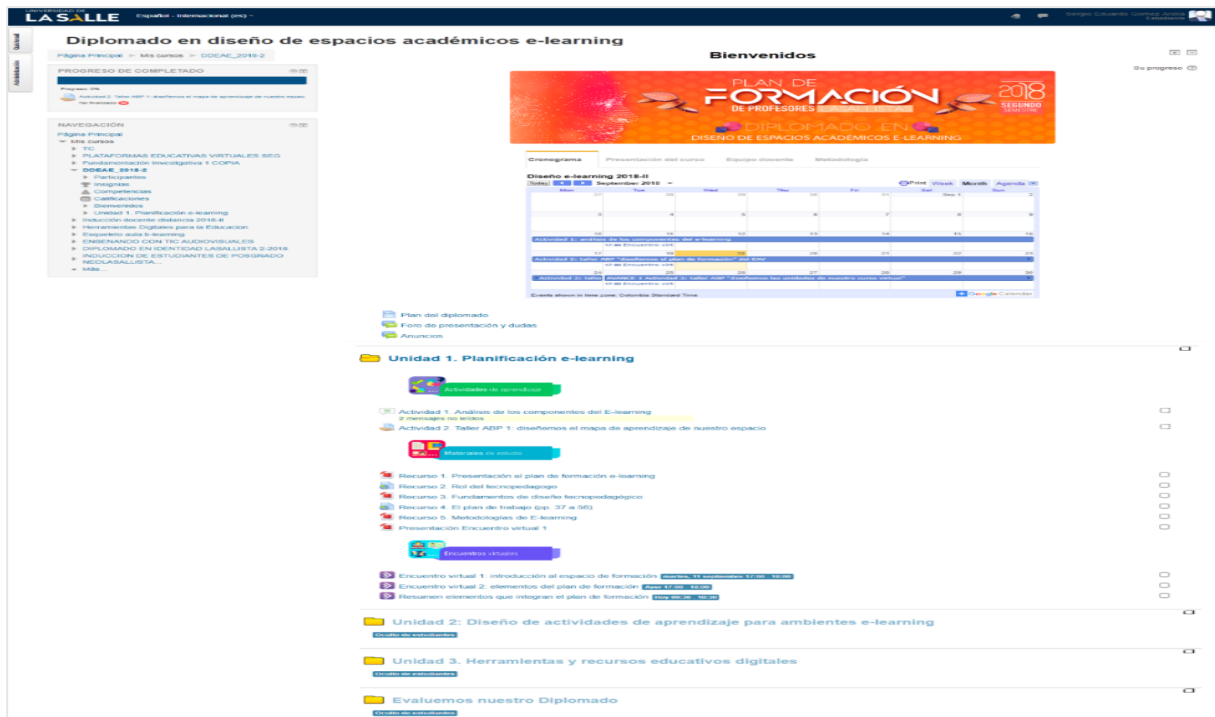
UNIVERSIDAD DE LA SALLE Español - Internacional (es) Sergio Eduardo Gomez Ardila Estudiante

Diplomado en diseño de espacios académicos e-learning

Página Principal ► Mis cursos ► DDEAE_2018-2

PROGRESO DE COMPLETADO

Progreso: 0%

Actividad 2: Taller ABP 1: diseñemos el mapa de aprendizaje de nuestro espacio

NAVEGACIÓN

Página Principal
Mis cursos
TIC
PLATAFORMAS EDUCATIVAS VIRTUALES SEG
Fundamentación Investigativa 1 COPIA
DDEAE_2018-2
Participantes
Insignias
Competencias
Calificaciones
Bienvenidos
Unidad 1. Planificación e-learning
Inducción docente distancia 2018-II
Herramientas Digitales para la Educacion
Experto aula b-learning
ENSEÑANDO CON TIC AUDIOVISUALES
DIPLOMADO EN IDENTIDAD LASALLISTA 2-2018
INDUCCION DE ESTUDIANTES DE POSGRADO NEOLASALLISTA...
Más...

Bienvenidos

Su progreso

PLAN DE FORMACIÓN DE PROFESORES LASALLISTAS 2018 SEGUNDO SEMESTRE
DIPLOMADO EN DISEÑO DE ESPACIOS ACADÉMICOS E-LEARNING

Cronograma | Presentación del curso | Equipo docente | Metodología

Diseño e-learning 2018-II
Today September 2018 Print Week Month Agenda

| Mon | Tue | Wed | Thu | Fri | Sat | Sun |
|---|---|---|---|---|---|---|
| 27 | 28 | 29 | 30 | 31 | Sep 1 | 2 |
| 3 | 4 | 5 | 6 | 7 | 8 | 9 |
| 10 | 11 | 12 | 13 | 14 | 15 | 16 |
| 17 | 18 | 19 | 20 | 21 | 22 | 23 |
| 24 | 25 | 26 | 27 | 28 | 29 | 30 |

Actividad 1: análisis de los componentes del e-learning
Actividad 2: taller ABP "diseñemos el plan de formación" del EAV
Actividad 3: taller ABP "Diseñemos las unidades de nuestro curso virtual"

Events shown in time zone: Colombia Standard Time
Google Calendar

Plan del diplomado
Foro de presentación y dudas
Anuncios

Unidad 1. Planificación e-learning

Actividades de aprendizaje

Actividad 1. Análisis de los componentes del E-learning
2 mensajes no leídos
Actividad 2: Taller ABP 1: diseñemos el mapa de aprendizaje de nuestro espacio

Materiales de estudio

Recurso 1. Presentación al plan de formación e-learning
Recurso 2. Rol del tecnopedagogo
Recurso 3. Fundamentos de diseño tecnopedagógico
Recurso 4. El plan de trabajo (pp. 37 a 56)
Recurso 5. Metodologías de E-learning
Presentación Encuentro virtual 1

Encuentros virtuales

Encuentro virtual 1: introducción al espacio de formación martes, 11 septiembre 17:00 » 19:00
Encuentro virtual 2: elementos del plan de formación Ayer 17:00 » 19:00
Resumen elementos que integran el plan de formación Hoy 00:30 » 00:30

Unidad 2: Diseño de actividades de aprendizaje para ambientes e-learning
Oculto de estudiantes

Unidad 3. Herramientas y recursos educativos digitales
Oculto de estudiantes

Evaluemos nuestro Diplomado
Oculto de estudiantes